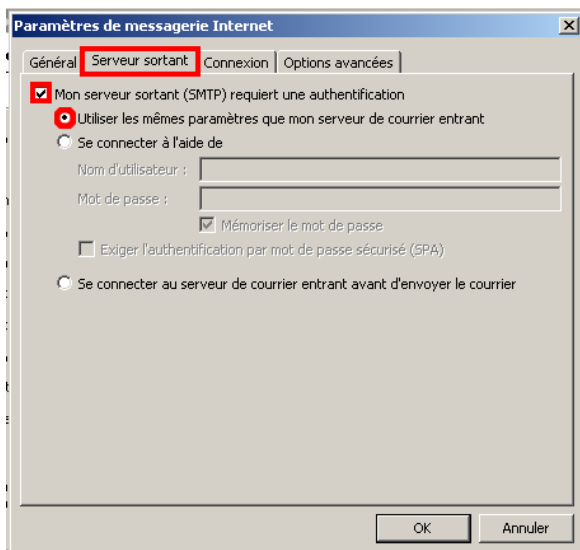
Paramètres de messagerie Internet

X

Général | Serveur sortant | Connexion | Options avancées

Mon serveur sortant (SMTP) requiert une authentification

Utiliser les mêmes paramètres que mon serveur de courrier entrant

Se connecter à l'aide de

Nom d'utilisateur :

Mot de passe :

Mémoriser le mot de passe

Exiger l'authentification par mot de passe sécurisé (SPA)

Se connecter au serveur de courrier entrant avant d'envoyer le courrier

OK

Annuler